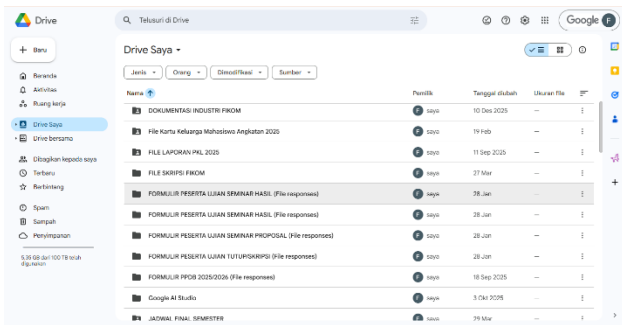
Drive

Telusuri di Drive

Google F

+ Baru

Beranda
Aktivitas
Ruang kerja
Drive Saya
Drive bersama
Dibagikan kepada saya
Terbaru
Berbintang
Spam
Sampah
Penyimpanan

5,35 GB dari 100 TB telah digunakan

Drive Saya

Jenis
Orang
Dimodifikasi
Sumber

| Nama | Pemilik | Tanggal diubah | Ukuran file |
|---|---|---|---|
| DOKUMENTASI INDUSTRI FIKOM | saya | 10 Des 2025 | — |
| File Kartu Keluarga Mahasiswa Angkatan 2025 | saya | 19 Feb | — |
| FILE LAPORAN PKL 2025 | saya | 11 Sep 2025 | — |
| FILE SKRIPSI FIKOM | saya | 27 Mar | — |
| FORMULIR PESERTA UJIAN SEMINAR HASIL (File responses) | saya | 28 Jan | — |
| FORMULIR PESERTA UJIAN SEMINAR HASIL (File responses) | saya | 28 Jan | — |
| FORMULIR PESERTA UJIAN SEMINAR PROPOSAL (File responses) | saya | 28 Jan | — |
| FORMULIR PESERTA UJIAN TUTUPSKRIPSI (File responses) | saya | 28 Jan | — |
| FORMULIR PPDB 2025/2026 (File responses) | saya | 18 Sep 2025 | — |
| Google AI Studio | saya | 3 Okt 2025 | — |
| JADWAL FINAL SEMESTER | saya | 29 Mar | — |